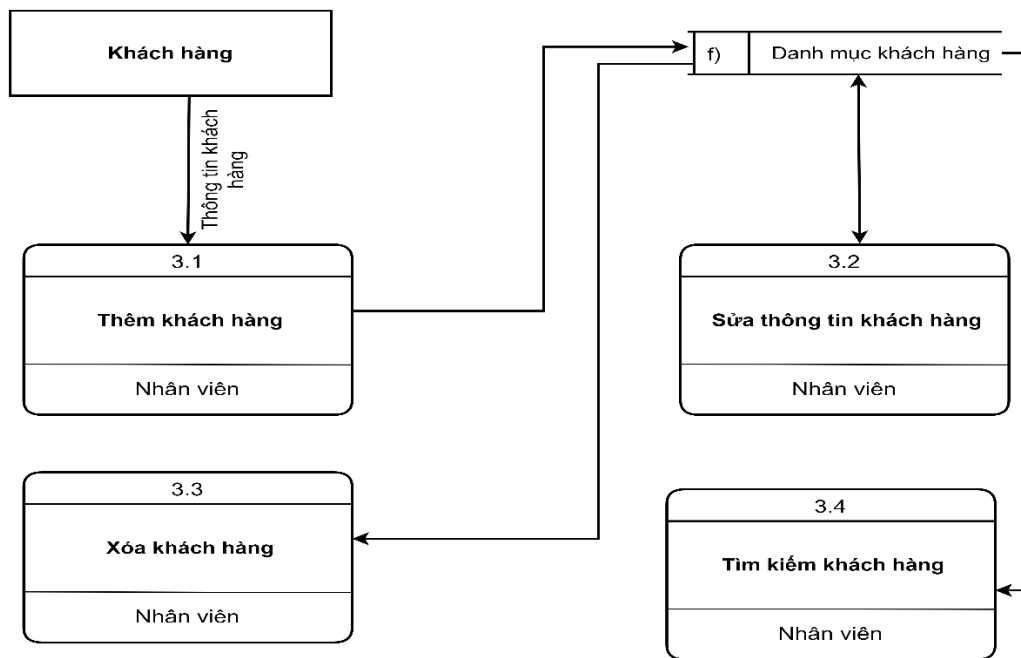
Khách hàng

Thông tin khách hàng

f)

Danh mục khách hàng

3.1

Thêm khách hàng

Nhân viên

3.2

Sửa thông tin khách hàng

Nhân viên

3.3

Xóa khách hàng

Nhân viên

3.4

Tìm kiếm khách hàng

Nhân viên